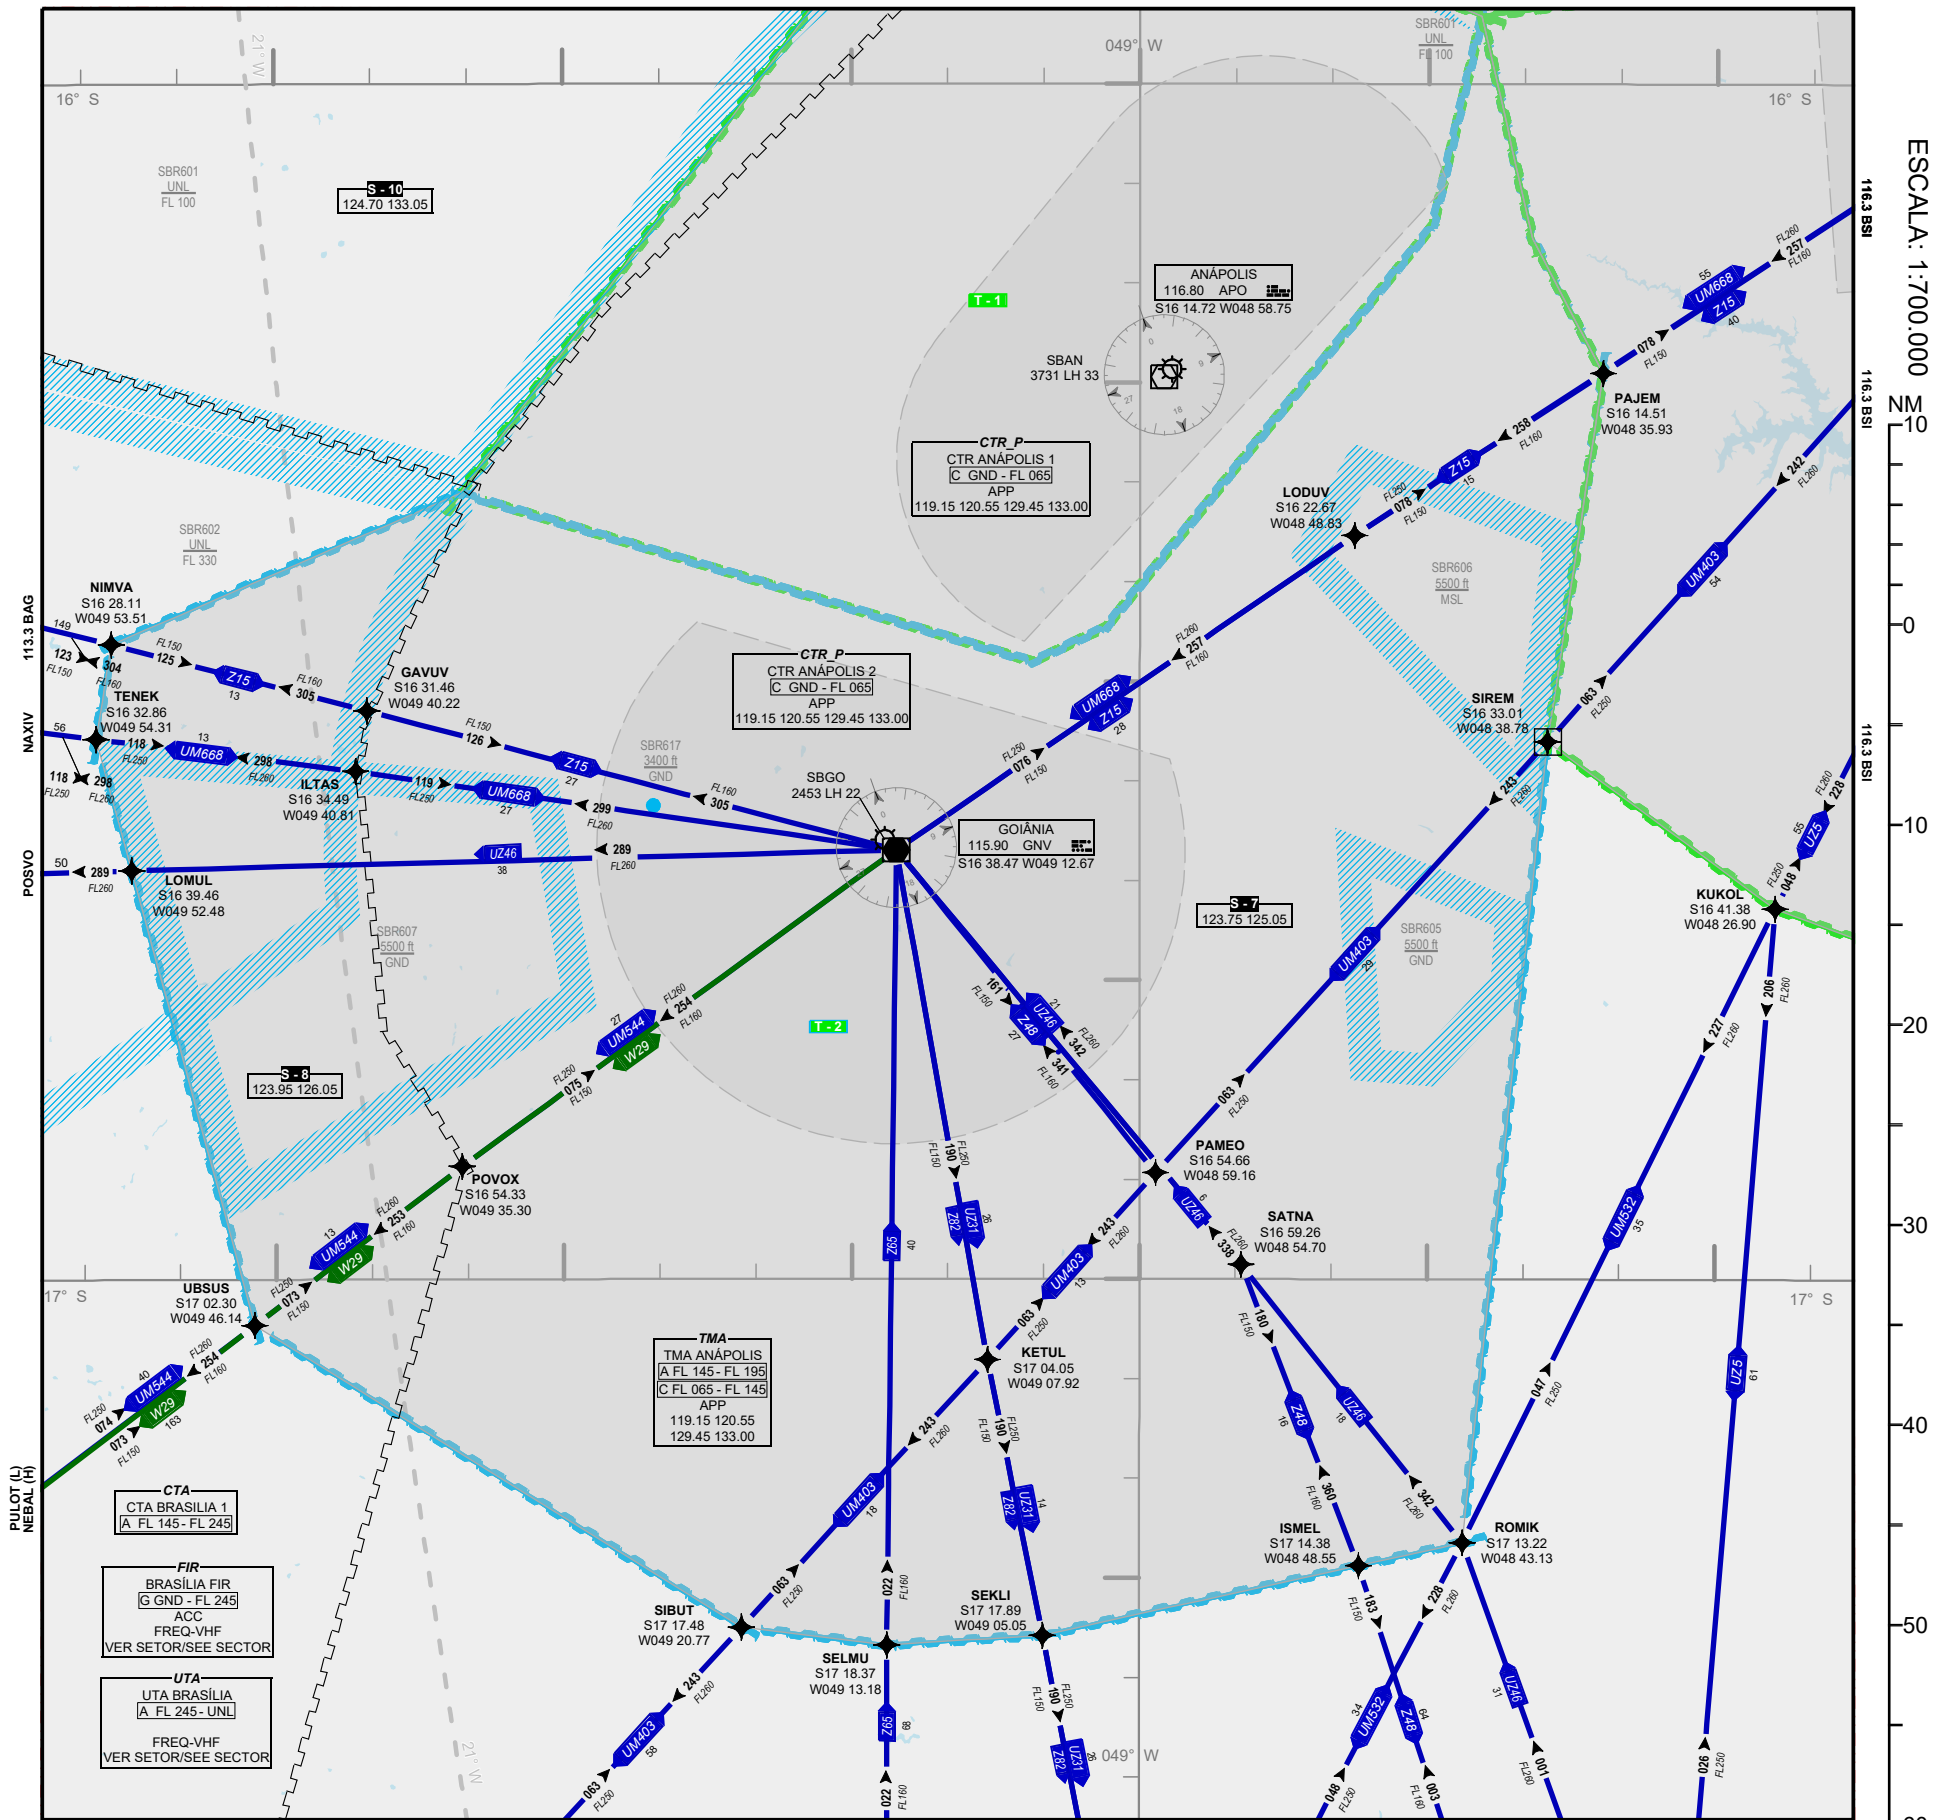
049° W

SBR601
UNL
FL 100

16° S

16° S

ESCALA: 1:700.000

NM
10
0
10
20
30
40
50

116.3 BSI
116.3 BSI
116.3 BSI

SBR601
UNL
FL 100

S - 10
124.70 133.05

T - 1

ANÁPOLIS
116.80 APO
S16 14.72 W048 58.75

SBAN
3731 LH 33

CTR_P
CTR ANÁPOLIS 1
C GND - FL 065
APP
119.15 120.55 129.45 133.00

SBR602
UNL
FL 330

NIMVA
S16 28.11
W049 53.51

113.3 BAG

149
123
FL150
304
FL160
125
FL150
Z15
13
FL160
305

GAVUV
S16 31.46
W049 40.22

TENEK
S16 32.86
W049 54.31

NAXIV

56
118
FL260
13
UM668
298
FL260

ILTAS
S16 34.49
W049 40.81

118
FL250
298
FL260

FL150
126
Z15
27
119
FL250
UM668
27
299
FL260
FL160
305

SBR617
3400 ft
GND

CTR_P
CTR ANÁPOLIS 2
C GND - FL 065
APP
119.15 120.55 129.45 133.00

SBGO
2453 LH 22

GOIÂNIA
115.90 GNV
S16 38.47 W049 12.67

LODUV
S16 22.67
W048 48.83

FL250
078
FL150
Z15
15
258
FL160

PAJEM
S16 14.51
W048 35.93

078
FL150
UM668
55
Z15
40
FL260
257
FL160

SBR606
5500 ft
MSL

FL260
257
FL160
UM668
Z15
28
FL250
076
FL150

SIREM
S16 33.01
W048 38.78

063
FL250
UM403
54
242
FL260

243
FL260

POSVO
50
289
FL260

LOMUL
S16 39.46
W049 52.48

UZ46
38
289
FL260

SBR607
5500 ft
GND

S - 7
123.75 125.05

SBR605
5500 ft
GND

UM403
29

KUKOL
S16 41.38
W048 26.90

FL260
228
55
UZ5
FL260
048

206
FL260

227
FL260

FL260
254
FL160
27
UM544
W29
FL250
075
FL150

T - 2

161
FL150
UZ46
21
Z48
27
FL260
342
341
FL160

S - 8
123.95 126.05

POVOX
S16 54.33
W049 35.30

063
FL250

PAMEO
S16 54.66
W048 59.16

FL260
253
FL160
13
UM544
W29

190
FL150
FL250
Z82
UZ31
26
Z65
40

UZ46
6
338
FL260

SATNA
S16 59.26
W048 54.70

UM532
35

17° S

17° S

UBSUS
S17 02.30
W049 46.14

FL250
073
FL150

243
FL260
UM403
13

063
FL250

TMA
TMA ANÁPOLIS
A FL 145 - FL 195
C FL 065 - FL 145
APP
119.15 120.55
129.45 133.00

KETUL
S17 04.05
W049 07.92

180
FL150

047
FL250

UZ5
61

FL260
254
FL160
40
UM544
W29
163
FL250
074
073
FL150

PULOT (L)
NEBAL (H)

243
FL260

190
FL150
FL250

Z48
16
UZ46
18

CTA
CTA BRASILIA 1
A FL 145 - FL 245

UM403
18

Z82
UZ31
14

360
FL160

342
FL260

ISMEL
S17 14.38
W048 48.55

ROMIK
S17 13.22
W048 43.13

FIR
BRASÍLIA FIR
G GND - FL 245
ACC
FREQ-VHF
VER SETOR/SEE SECTOR

063
FL250

SIBUT
S17 17.48
W049 20.77

022
FL160

SEKLI
S17 17.89
W049 05.05

183
FL150

228
FL260

SELMU
S17 18.37
W049 13.18

UTA
UTA BRASÍLIA
A FL 245 - UNL
FREQ-VHF
VER SETOR/SEE SECTOR

243
FL260
UM403
58
063
FL250

Z65
68
022
FL160

190
FL150
FL250
Z82
UZ31
26

049° W

21° W

21° W

34
UM532
048
FL250
Z48
64
003
FL160

UZ46
31
001
FL260

026
FL250